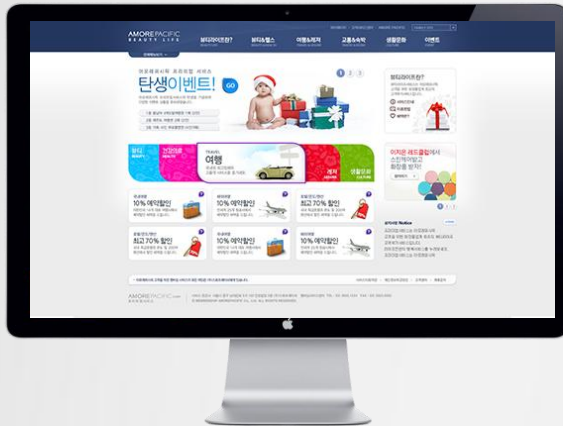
AMOREPACIFIC BEAUTY LIFE

뷰티라이프란? 뷰티&헬스 여행&레저 교통&숙박 생활문화 이벤트

탄생이벤트!

GO

1 2 3

여행

TRAVEL

10% 예약할인

10% 예약할인

최고 70% 할인

최고 70% 할인

10% 예약할인

10% 예약할인

AMOREPACIFIC